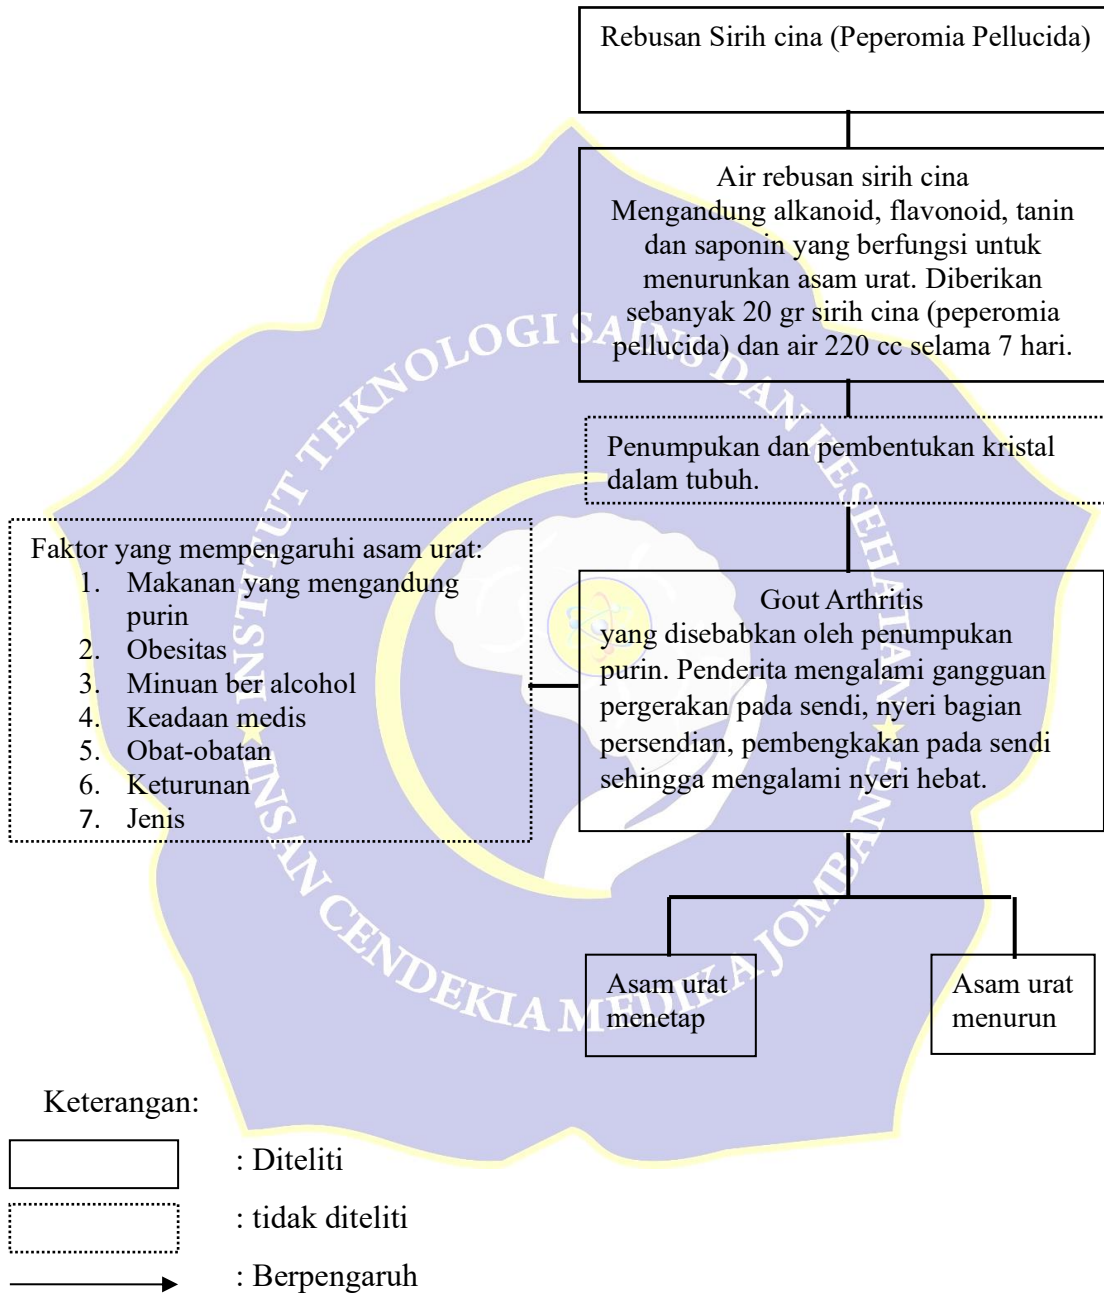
Rebusan Sirih cina (Peperomia Pellucida)

Air rebusan sirih cina
Mengandung alkanoid, flavonoid, tanin dan saponin yang berfungsi untuk menurunkan asam urat. Diberikan sebanyak 20 gr sirih cina (peperomia pellucida) dan air 220 cc selama 7 hari.

Penumpukan dan pembentukan kristal dalam tubuh.

Faktor yang mempengaruhi asam urat:
1. Makanan yang mengandung purin
2. Obesitas
3. Minuan ber alcohol
4. Keadaan medis
5. Obat-obatan
6. Keturunan
7. Jenis

Gout Arthritis
yang disebabkan oleh penumpukan purin. Penderita mengalami gangguan pergerakan pada sendi, nyeri bagian persendian, pembengkakan pada sendi sehingga mengalami nyeri hebat.

Asam urat menetap

Asam urat menurun

Keterangan:
: Diteliti
: tidak diteliti
: Berpengaruh

INSTITUT TEKNOLOGI SAINS DAN KESEHATAN INSAN CENDEKIA MEDIKA JOMBANG